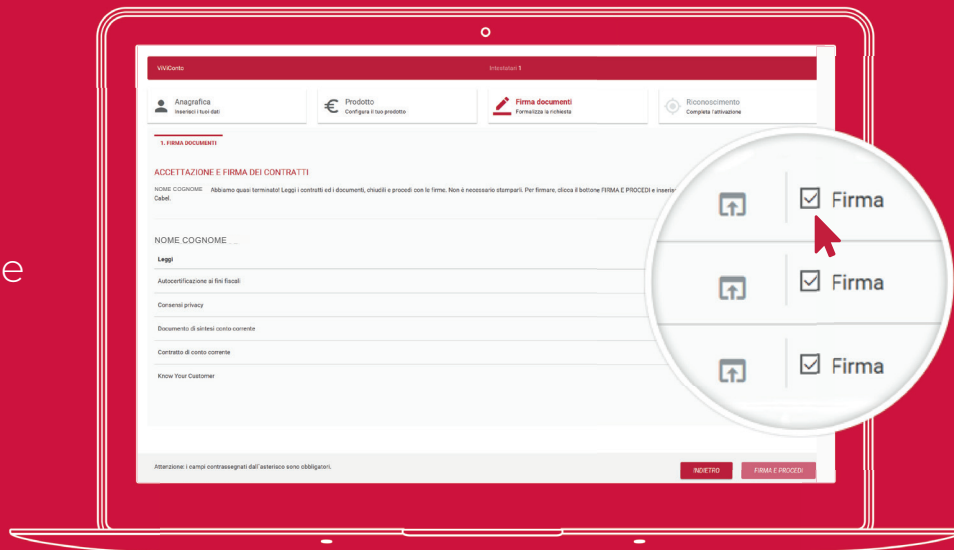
e

ViViConto

Intestatari 1

Anagrafica
Inserisci i tuoi dati

Prodotto
Configura il tuo prodotto

Firma documenti
Formalizza la richiesta

Riconoscimento
Completa l'attivazione

1. FIRMA DOCUMENTI

ACCETTAZIONE E FIRMA DEI CONTRATTI

NOME COGNOME Abbiamo quasi terminato! Leggi i contratti ed i documenti, chiudili e procedi con le firme. Non è necessario stamparli. Per firmare, clicca il bottone FIRMA E PROCEDI e inserisci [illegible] Cabel.

NOME COGNOME

Leggi

Autocertificazione ai fini fiscali

Consensi privacy

Documento di sintesi conto corrente

Contratto di conto corrente

Know Your Customer

Firma

Firma

Firma

Attenzione: i campi contrassegnati dall'asterisco sono obbligatori.

INDIETRO

FIRMA E PROCEDI